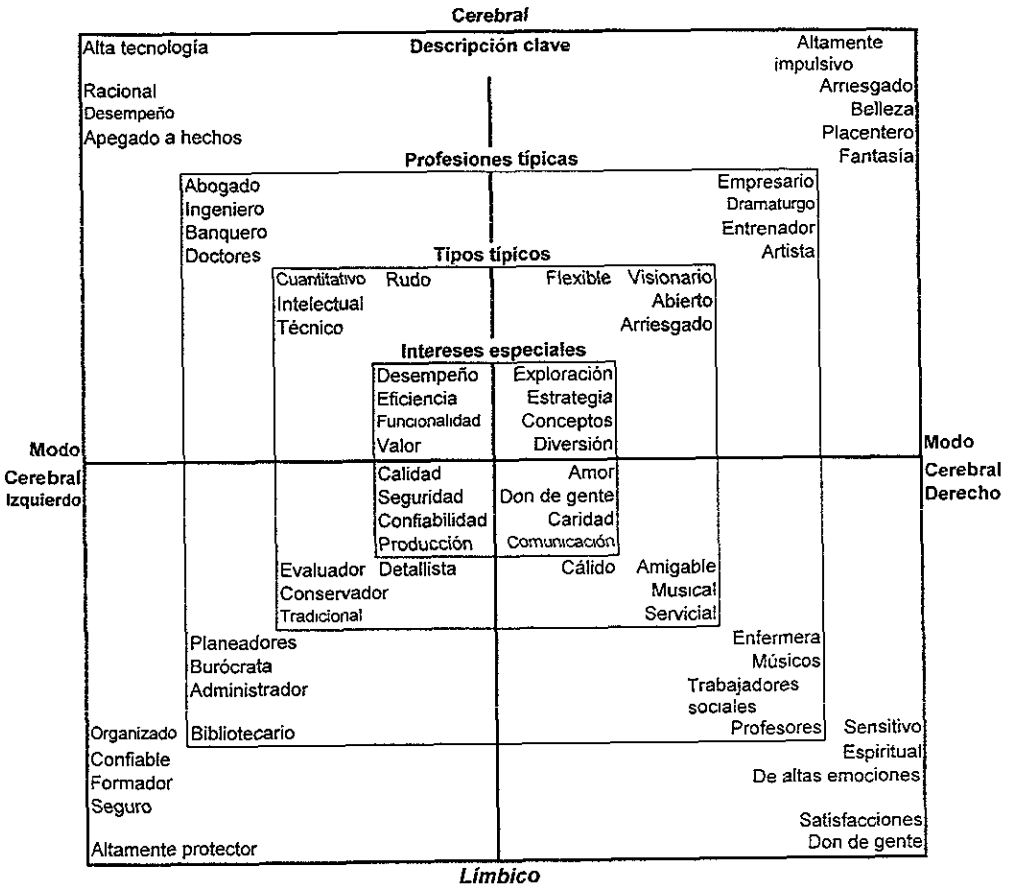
Cerebral

Alta tecnología

Racional
Desempeño
Apegado a hechos

Descripción clave

Altamente impulsivo
Arriesgado
Belleza
Placentero
Fantasía

Profesiones típicas

Abogado
Ingeniero
Banquero
Doctores

Empresario
Dramaturgo
Entrenador
Artista

Tipos típicos

Cuantitativo
Rudo
Intelectual
Técnico

Flexible
Visionario
Abierto
Arriesgado

Intereses especiales

Desempeño
Eficiencia
Funcionalidad
Valor

Exploración
Estrategia
Conceptos
Diversión

Modo Cerebral Izquierdo

Modo Cerebral Derecho

Calidad
Seguridad
Confiabilidad
Producción

Amor
Don de gente
Caridad
Comunicación

Evaluador
Detallista
Conservador
Tradicional

Cálido
Amigable
Musical
Servicial

Planeadores
Burócrata
Administrador
Bibliotecario

Enfermera
Músicos
Trabajadores sociales
Profesores

Organizado
Confiable
Formador
Seguro

Altamente protector

Sensitivo
Espiritual
De altas emociones

Satisfacciones
Don de gente

Límbico